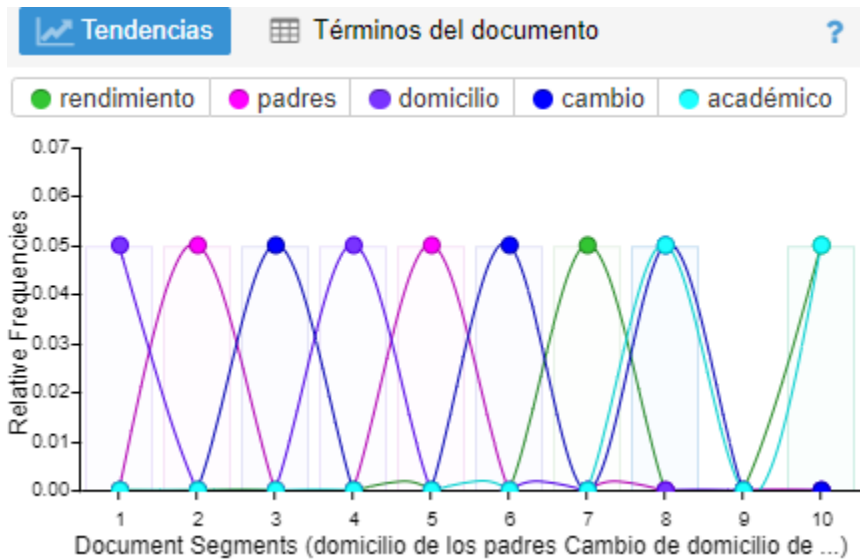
Tendencias
Términos del documento
?

rendimiento
padres
domicilio
cambio
académico

0.07
0.06
0.05
0.04
0.03
0.02
0.01
0.00

Relative Frequencies

1
2
3
4
5
6
7
8
9
10

Document Segments (domicilio de los padres Cambio de domicilio de ...)